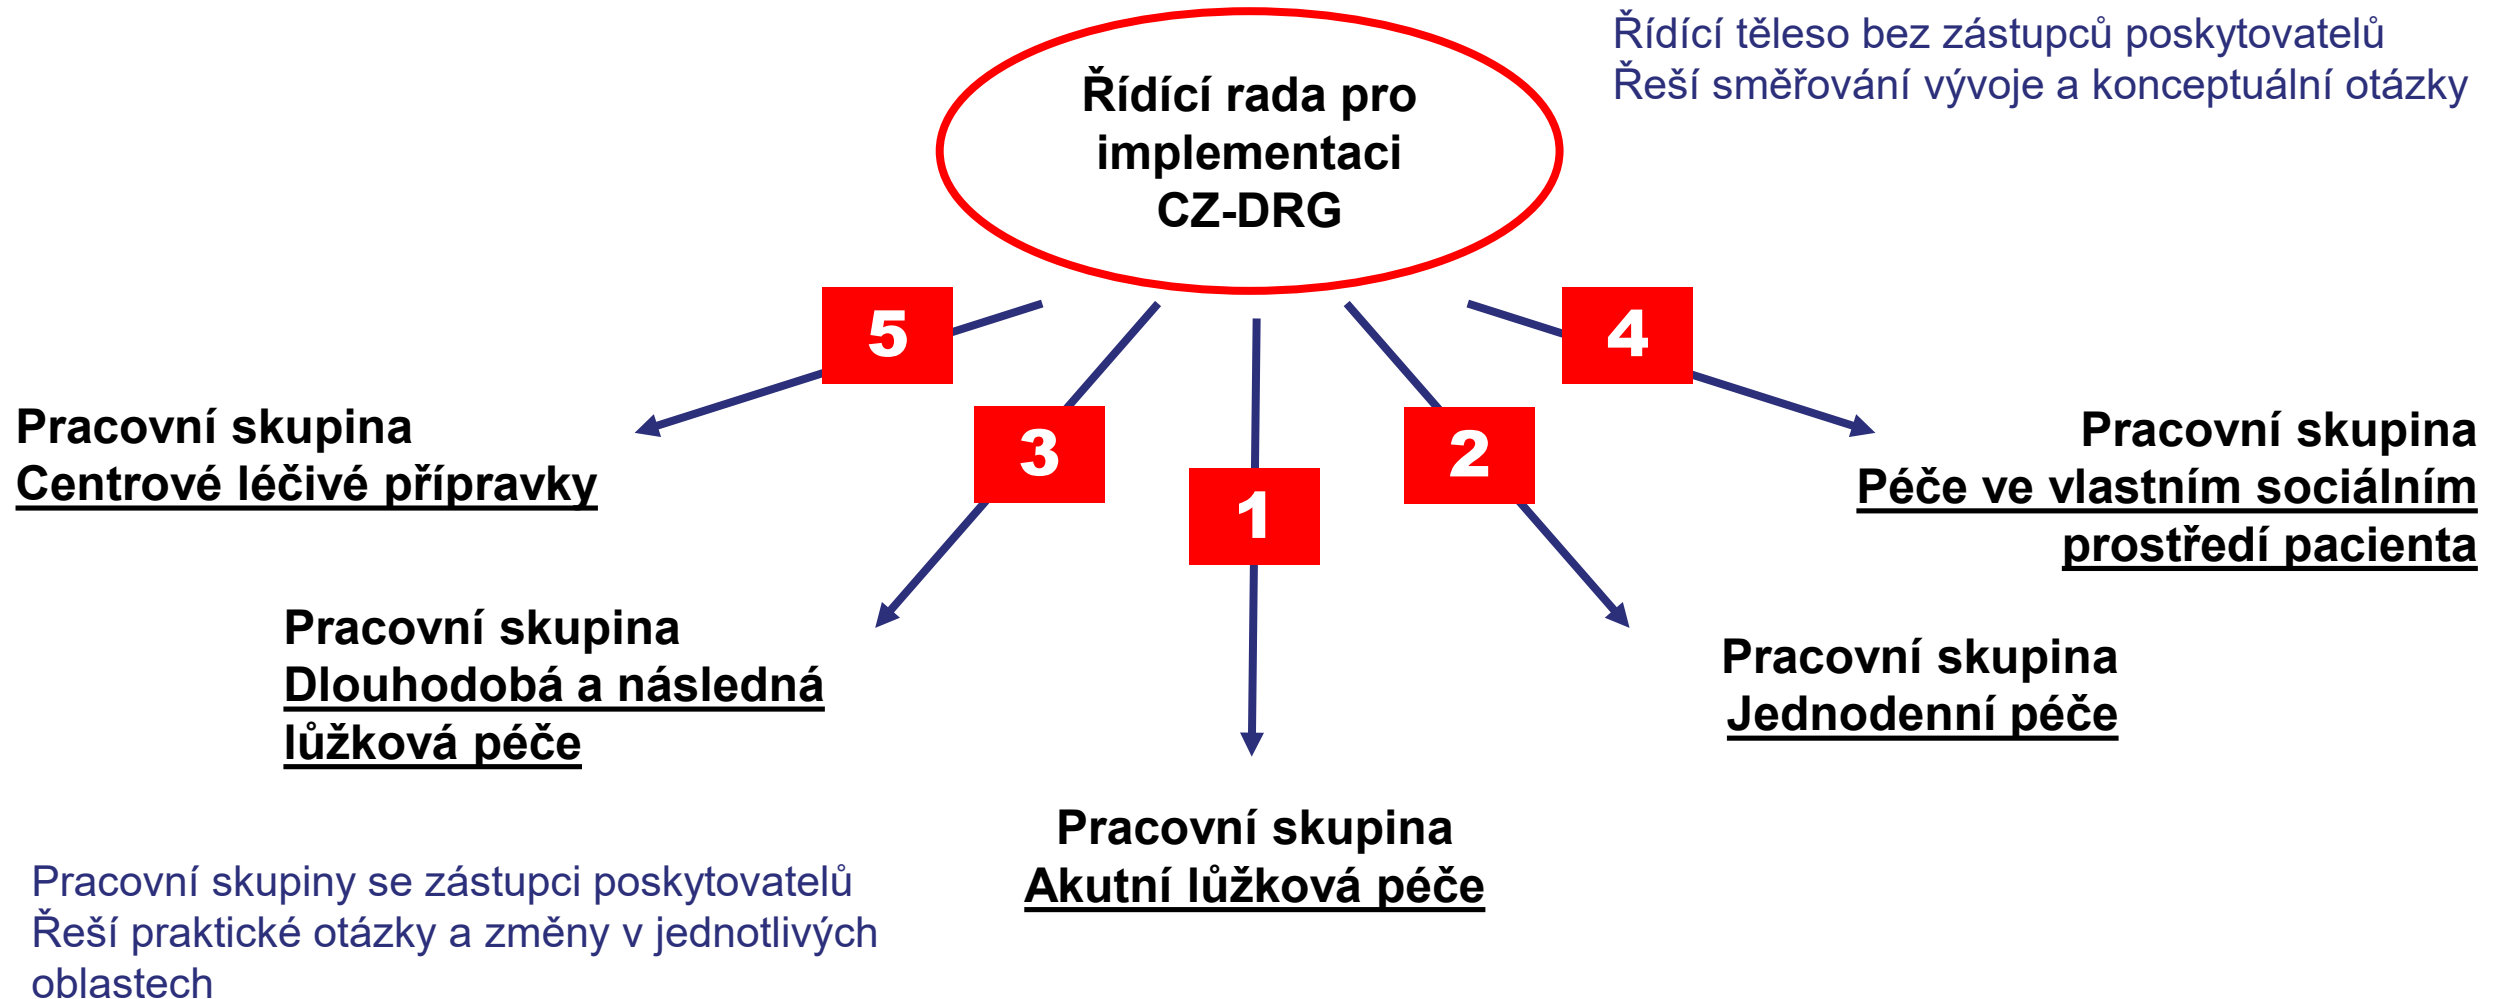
Řídící rada pro implementaci CZ-DRG

Řídící těleso bez zástupců poskytovatelů
Řeší směřování vývoje a konceptuální otázky

5

4

3

2

1

Pracovní skupina
Centrové léčivé přípravky

Pracovní skupina
Péče ve vlastním sociálním prostředí pacienta

Pracovní skupina
Dlouhodobá a následná lůžková péče

Pracovní skupina
Jednodenní péče

Pracovní skupina
Akutní lůžková péče

Pracovní skupiny se zástupci poskytovatelů
Řeší praktické otázky a změny v jednotlivých oblastech